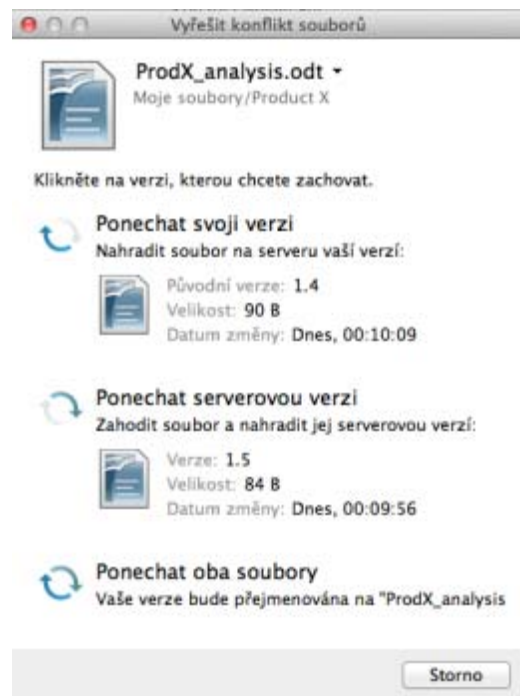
Vyřešit konflikt souborů

ProdX_analysis.odt
Moje soubory/Product X

Klikněte na verzi, kterou chcete zachovat.

Ponechat svoji verzi
Nahradit soubor na serveru vaší verzí:

Původní verze: 1.4
Velikost: 90 B
Datum změny: Dnes, 00:10:09

Ponechat serverovou verzi
Zahodit soubor a nahradit jej serverovou verzí:

Verze: 1.5
Velikost: 84 B
Datum změny: Dnes, 00:09:56

Ponechat oba soubory
Vaše verze bude přejmenována na "ProdX_analysis

Storno